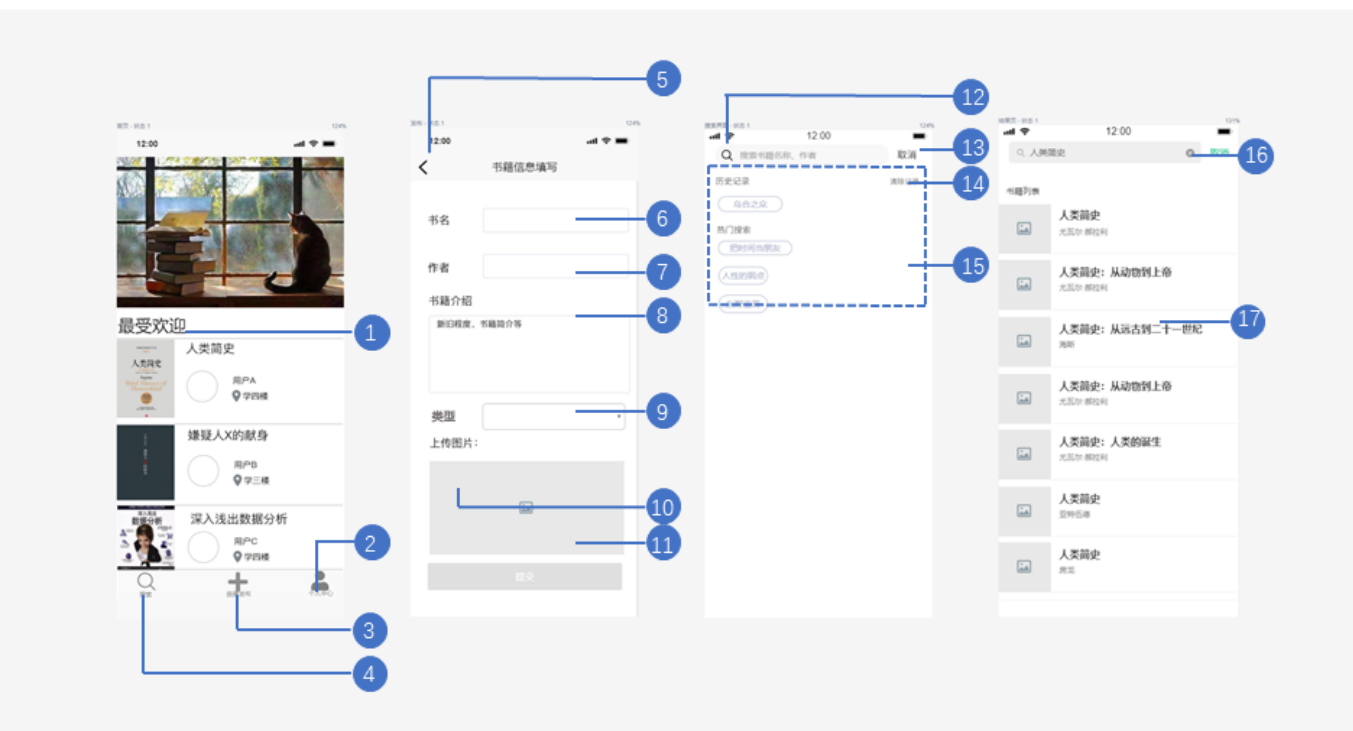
12:00

最受欢迎

人类简史
用户A
学四楼

嫌疑人X的献身
用户B
学三楼

深入浅出数据分析
用户C
学四楼

1
2
3
4

12:00
书籍信息填写
书名
作者
书籍介绍
新旧程度、书籍简介等
类型
上传图片:
提交

5
6
7
8
9
10
11

12:00
搜索书籍名称、作者
取消
历史记录
清除记录
乌合之众
热门搜索
把时间当朋友
人性的弱点

12
13
14
15

12:00
人类简史
书籍列表
人类简史
尤瓦尔·赫拉利
人类简史：从动物到上帝
尤瓦尔·赫拉利
人类简史：从远古到二十一世纪
海明
人类简史：从动物到上帝
尤瓦尔·赫拉利
人类简史：人类的诞生
尤瓦尔·赫拉利
人类简史
亚种历谱
人类简史
房龙

16
17